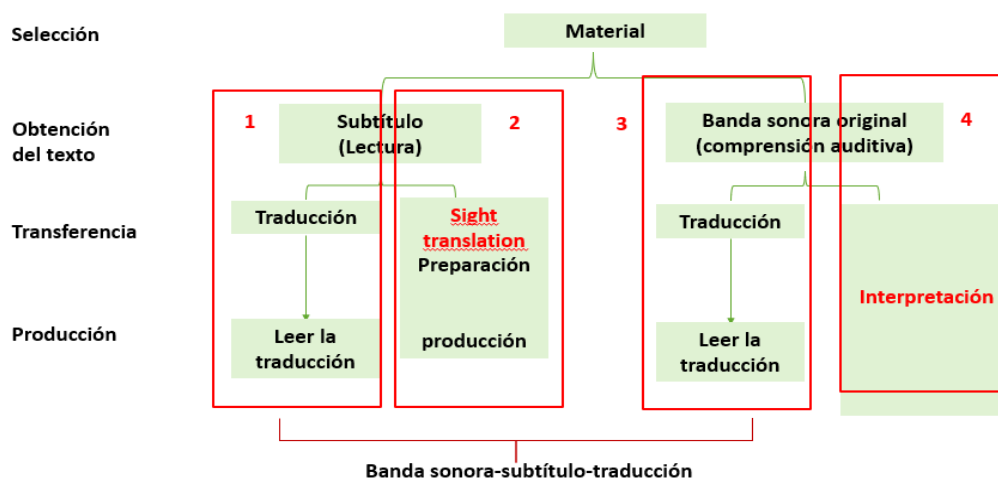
Selección

Material

Obtención del texto

1

Subtítulo (Lectura)

2

3

Banda sonora original (comprensión auditiva)

4

Transferencia

Traducción

Sight translation Preparación

producción

Traducción

Interpretación

Producción

Leer la traducción

Leer la traducción

Banda sonora-subtítulo-traducción